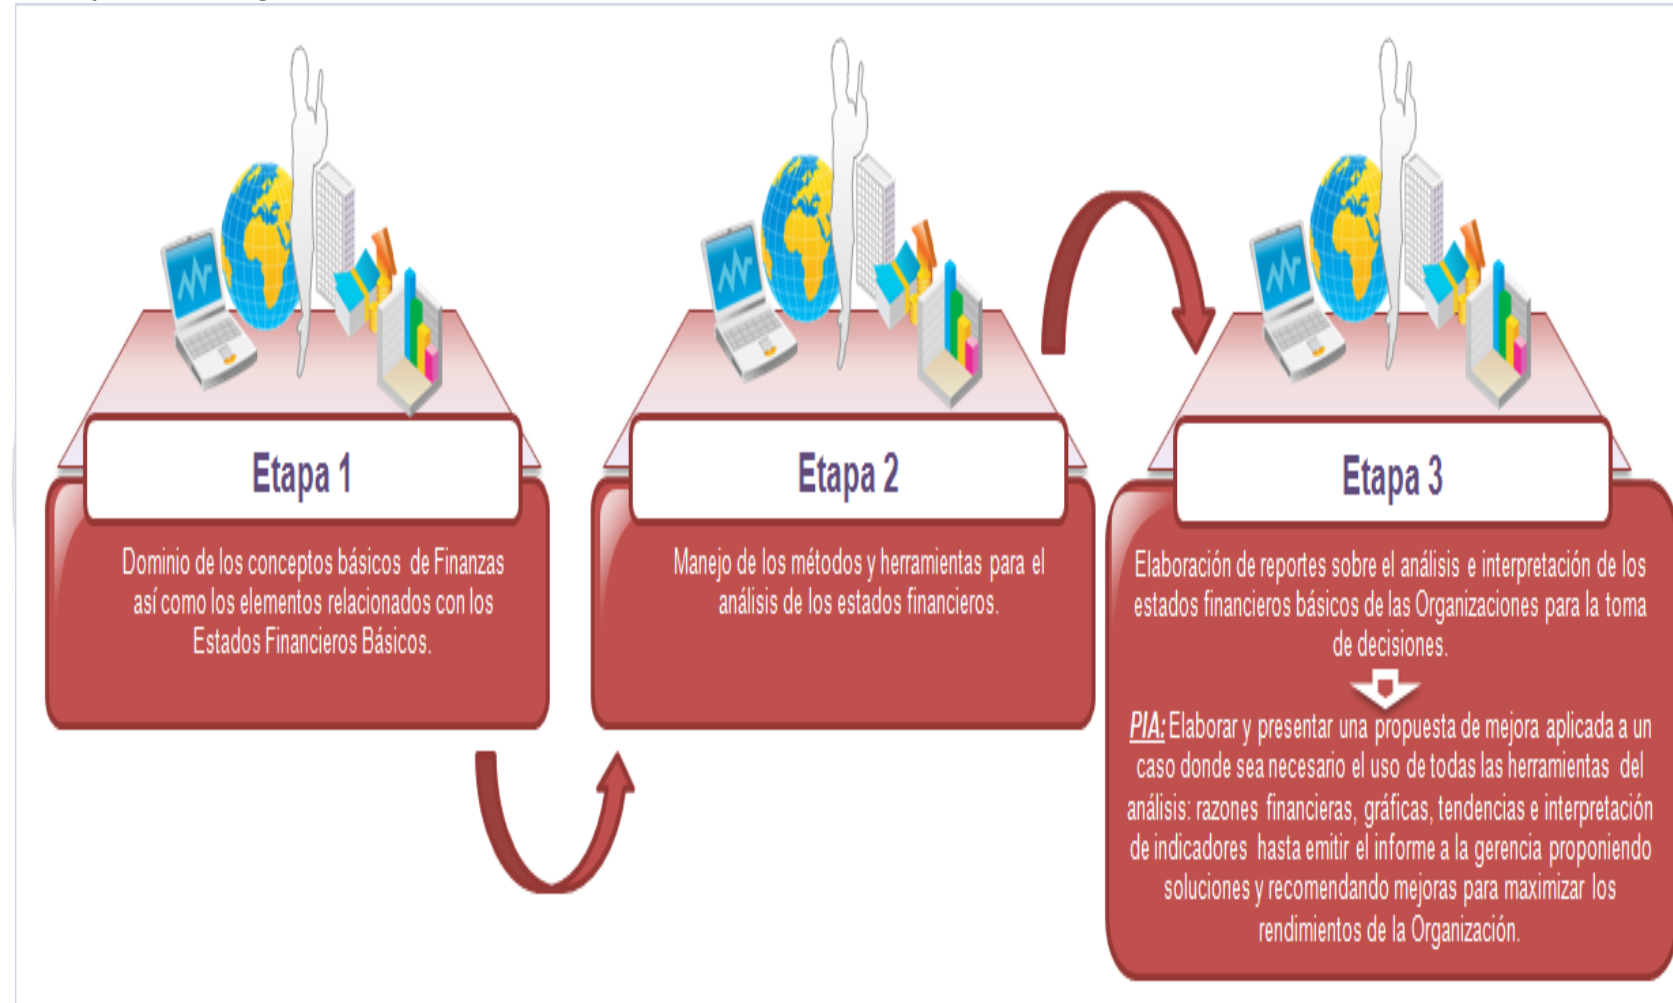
Etapa 1

Dominio de los conceptos básicos de Finanzas así como los elementos relacionados con los Estados Financieros Básicos.

Etapa 2

Manejo de los métodos y herramientas para el análisis de los estados financieros.

Etapa 3

Elaboración de reportes sobre el análisis e interpretación de los estados financieros básicos de las Organizaciones para la toma de decisiones.

PIA: Elaborar y presentar una propuesta de mejora aplicada a un caso donde sea necesario el uso de todas las herramientas del análisis: razones financieras, gráficas, tendencias e interpretación de indicadores hasta emitir el informe a la gerencia proponiendo soluciones y recomendando mejoras para maximizar los rendimientos de la Organización.